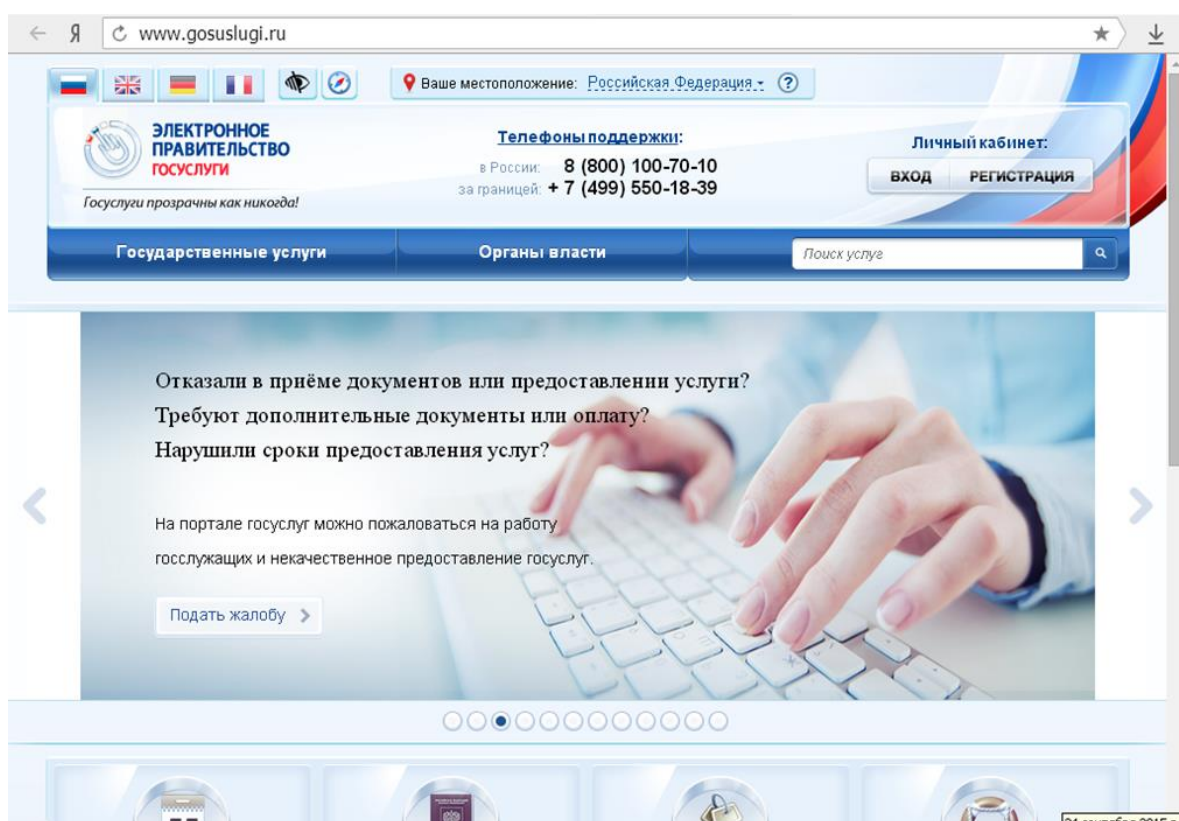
Я www.gosuslugi.ru

Ваше местоположение: Российская Федерация ?

ЭЛЕКТРОННОЕ ПРАВИТЕЛЬСТВО ГОСУСЛУГИ

Госуслуги прозрачны как никогда!

Телефоны поддержки:
в России: 8 (800) 100-70-10
за границей: + 7 (499) 550-18-39

Личный кабинет:
ВХОД РЕГИСТРАЦИЯ

Государственные услуги
Органы власти
Поиск услуг

Отказали в приёме документов или предоставлении услуги?
Требуют дополнительные документы или оплату?
Нарушили сроки предоставления услуг?

На портале госуслуг можно пожаловаться на работу госслужащих и некачественное предоставление госуслуг.

Подать жалобу

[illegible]